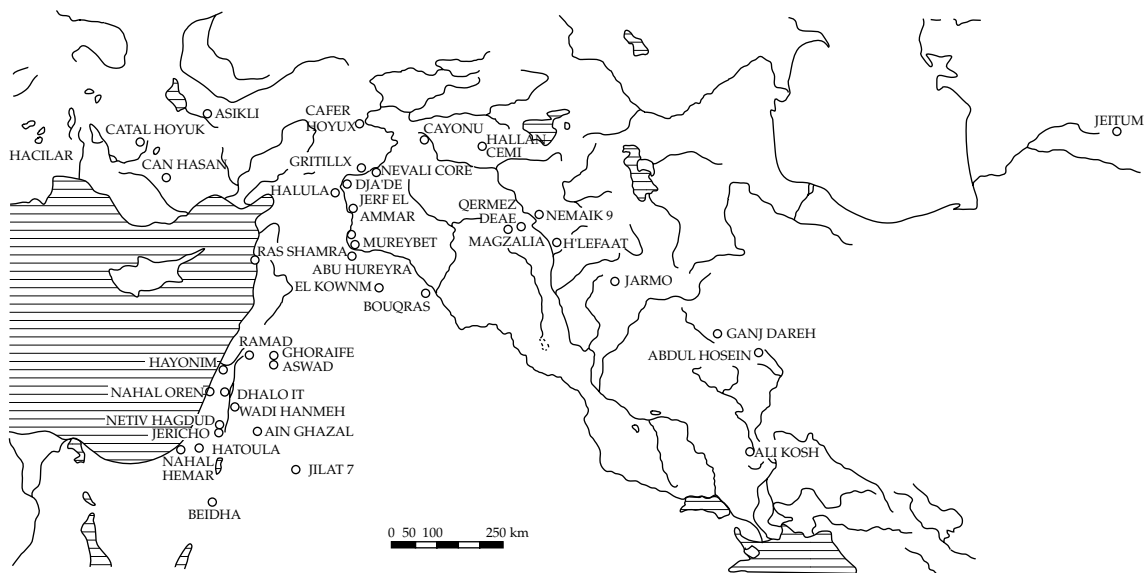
ASIKLI
CATAL HOYUK
HACILAR
CAN HASAN
CAFER HOYUX
CAYONU
HALLAN CEMI
JEITUM
GRITILLX
NEVALI CORE
HALULA
DJA'DE
JERF EL AMMAR
QERMEZ DEAE
NEMAIK 9
MAGZALIA
H'LEFAAT
MUREYBET
RAS SHAMRA
ABU HUREYRA
EL KOWNM
BOUQRAS
JARMO
GANJ DAREH
ABDUL HOSEIN
RAMAD
GHORAIFE
ASWAD
HAYONIM
NAHAL OREN
DHALO IT
WADI HANMEH
NETIV HAGDUD
JERICHO
AIN GHAZAL
HATOULA
NAHAL HEMAR
JILAT 7
BEIDHA
ALI KOSH
0 50 100 250 km